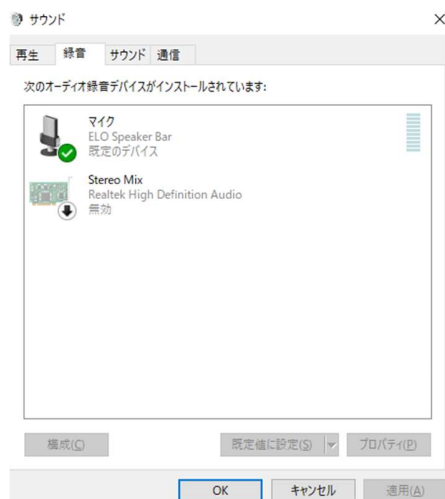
サウンド
×

再生 録音 サウンド 通信

次のオーディオ録音デバイスがインストールされています:

マイク
ELO Speaker Bar
既定のデバイス

Stereo Mix
Realtek High Definition Audio
無効

構成(C)
既定値に設定(S)
プロパティ(P)

OK
キャンセル
適用(A)